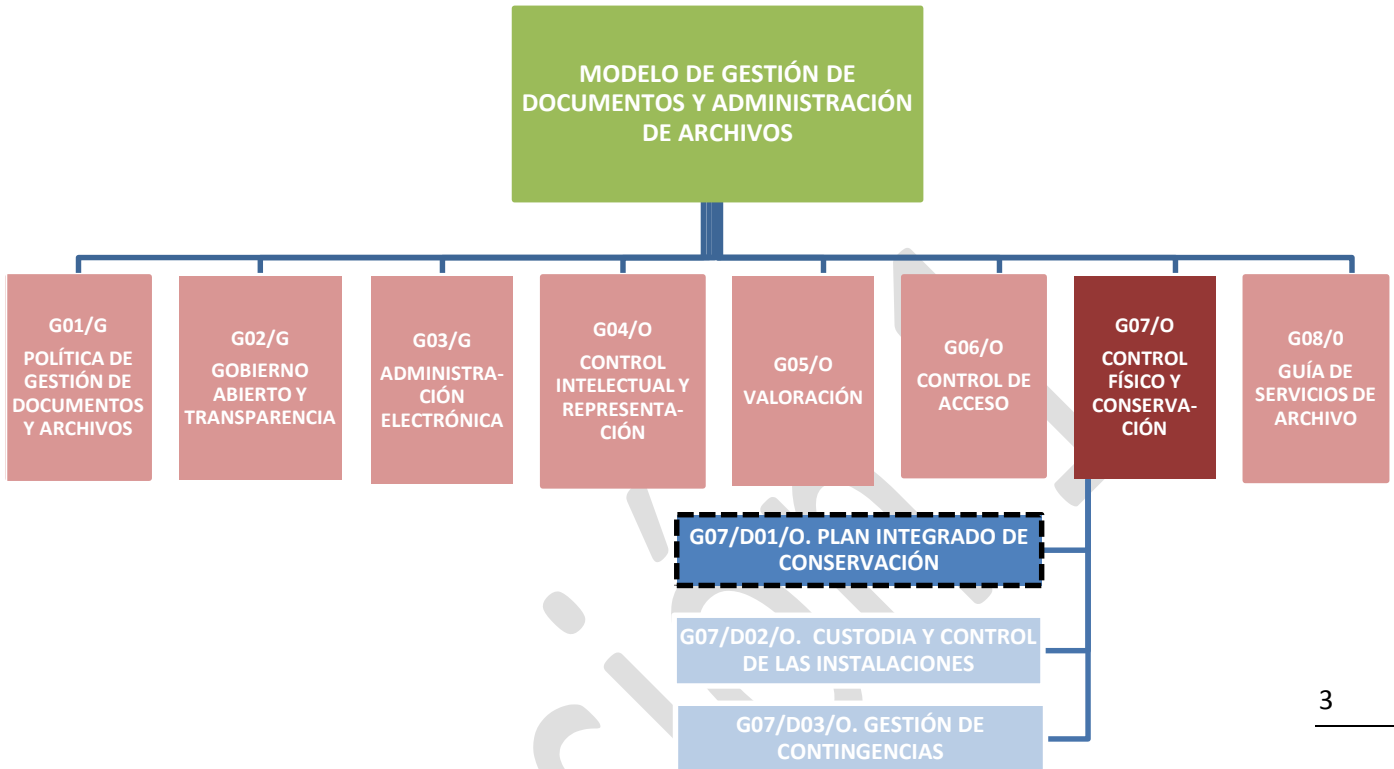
MODELO DE GESTIÓN DE DOCUMENTOS Y ADMINISTRACIÓN DE ARCHIVOS

G01/G
POLÍTICA DE GESTIÓN DE DOCUMENTOS Y ARCHIVOS

G02/G
GOBIERNO ABIERTO Y TRANSPARENCIA

G03/G
ADMINISTRACIÓN ELECTRÓNICA

G04/O
CONTROL INTELECTUAL Y REPRESENTACIÓN

G05/O
VALORACIÓN

G06/O
CONTROL DE ACCESO

G07/O
CONTROL FÍSICO Y CONSERVACIÓN

G08/0
GUÍA DE SERVICIOS DE ARCHIVO

G07/D01/O. PLAN INTEGRADO DE CONSERVACIÓN

G07/D02/O. CUSTODIA Y CONTROL DE LAS INSTALACIONES

G07/D03/O. GESTIÓN DE CONTINGENCIAS

3